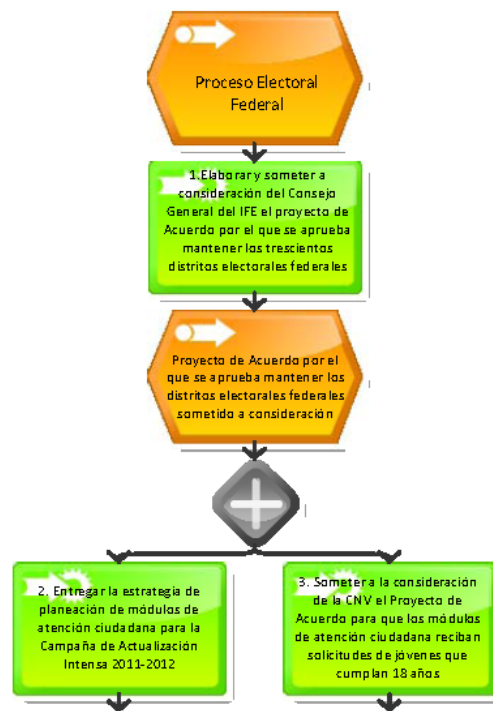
Proceso Electoral Federal

1.Elaborar y someter a consideración del Consejo General del IFE el proyecto de Acuerdo por el que se aprueba mantener los trescientos distritos electorales federales

Proyecto de Acuerdo por el que se aprueba mantener los distritos electorales federales sometido a consideración

2. Entregar la estrategia de planeación de módulos de atención ciudadana para la Campaña de Actualización Intensa 2011-2012

3. Someter a la consideración de la CNV el Proyecto de Acuerdo para que los módulos de atención ciudadana reciban solicitudes de jóvenes que cumplan 18 años